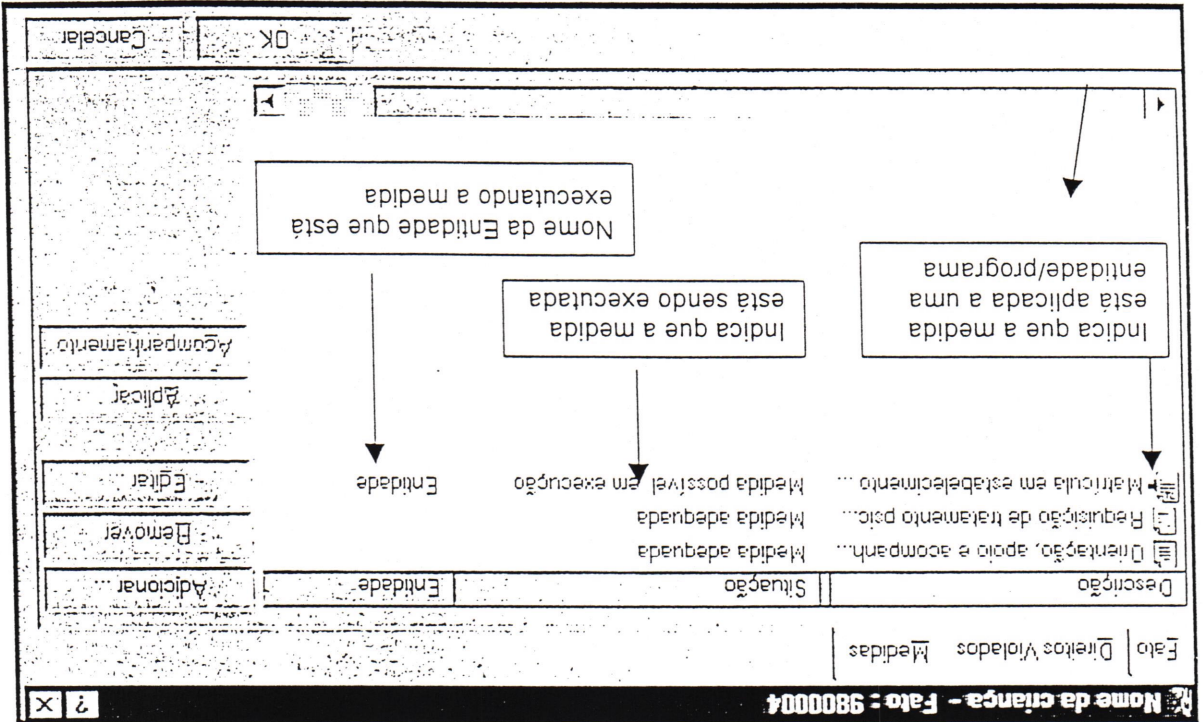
Nome da criança - Fato : 9800004

? X

Fato | Direitos Violados | Medidas

| Descrição | Situação | Entidade |
|---|---|---|
| Orientação, apoio e acompanh... | Medida adequada | |
| Requisição de tratamento psic... | Medida adequada | |
| Matrícula em estabelecimento ... | Medida possível em execução | Entidade |

Adicionar

Remover

Editar

Aplicar

Acompanhamento

Indica que a medida está aplicada a uma entidade/programa

Indica que a medida está sendo executada

Nome da Entidade que está executando a medida

OK

Cancelar